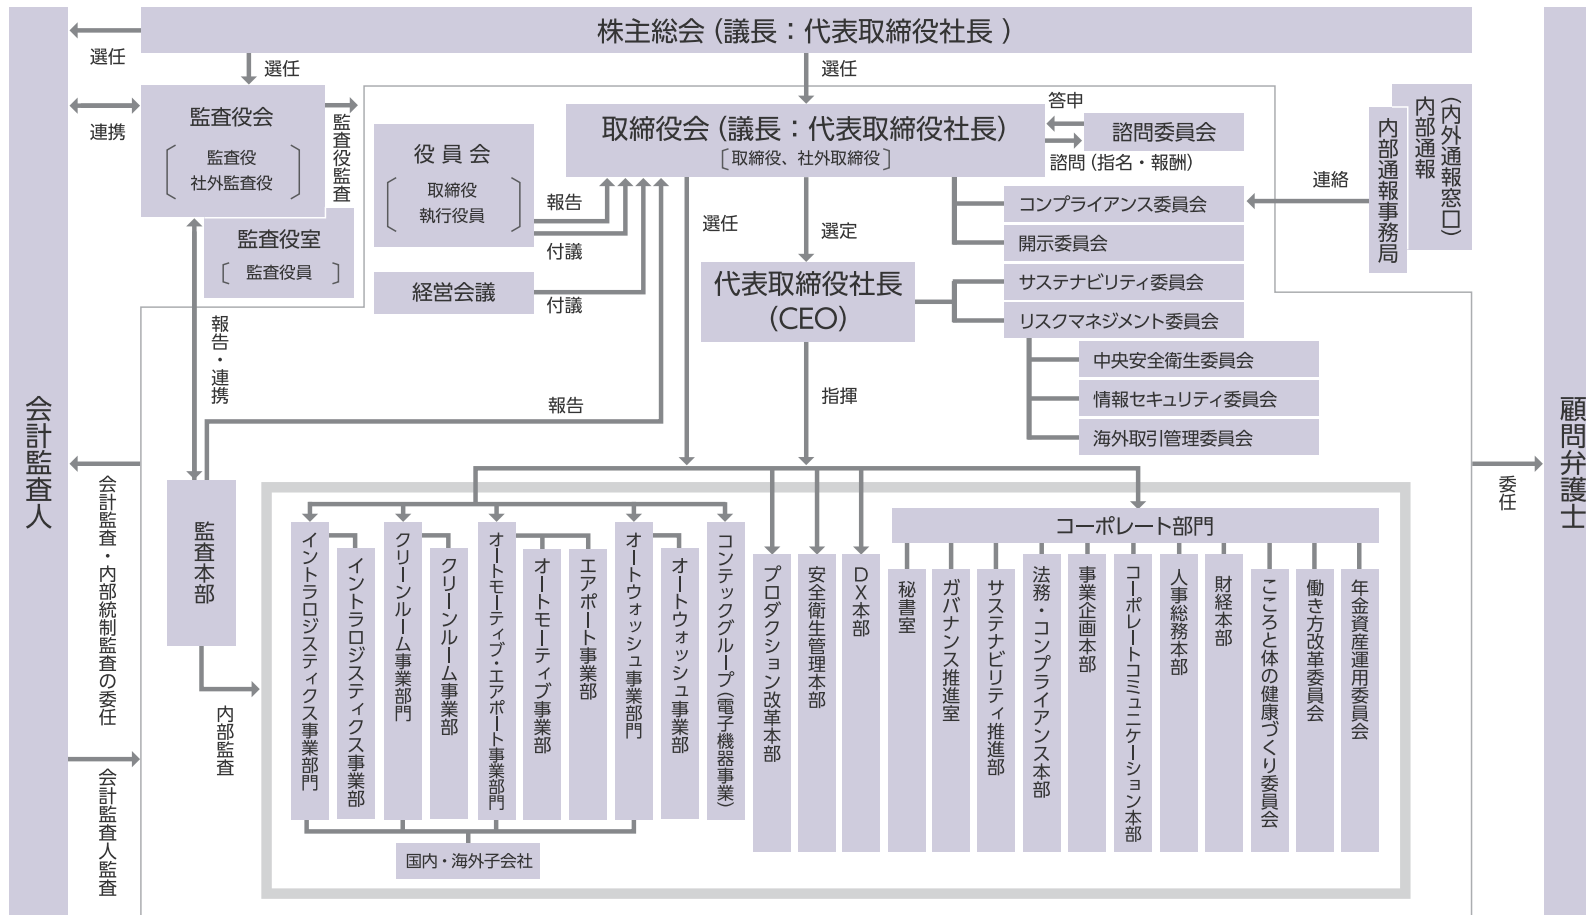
株主総会（議長：代表取締役社長）

選任
選任
選任

会計監査人

監査役会
監査役
社外監査役

連携

監査役監査

監査役室
監査役員

役員会
取締役
執行役員

報告
付議

経営会議
付議

取締役会（議長：代表取締役社長）
取締役、社外取締役

答申
諮問委員会
諮問（指名・報酬）

コンプライアンス委員会
開示委員会

内部通報事務局
内部通報
（内外通報窓口）

連絡

選任
選定

代表取締役社長（CEO）

サステナビリティ委員会
リスクマネジメント委員会
中央安全衛生委員会
情報セキュリティ委員会
海外取引管理委員会

報告・連携

報告

指揮

会計監査・内部統制監査の委任

監査本部

内部監査

会計監査人監査

顧問弁護士

委任

イントラロジスティクス事業部門
イントラロジスティクス事業部
クリーンルーム事業部門
クリーンルーム事業部
オートモーティブ・エアポート事業部門
オートモーティブ事業部
エアポート事業部
オートウォッシュ事業部門
オートウォッシュ事業部
コンテックグループ（電子機器事業）

国内・海外子会社

プロダクション改革本部
安全衛生管理本部
DX本部

コーポレート部門
秘書室
ガバナンス推進室
サステナビリティ推進部
法務・コンプライアンス本部
事業企画本部
コーポレートコミュニケーション本部
人事総務本部
財経本部
こころと体の健康づくり委員会
働き方改革委員会
年金資産運用委員会